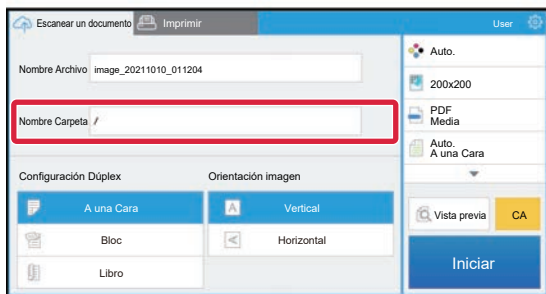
Escanear un documento
Imprimir
User

Nombre Archivo image_20211010_011204

Nombre Carpeta /

Configuración Dúplex
A una Cara
Bloc
Libro

Orientación imagen
Vertical
Horizontal

Auto.
200x200
PDF
Media
Auto.
A una Cara

Vista previa
CA
Iniciar